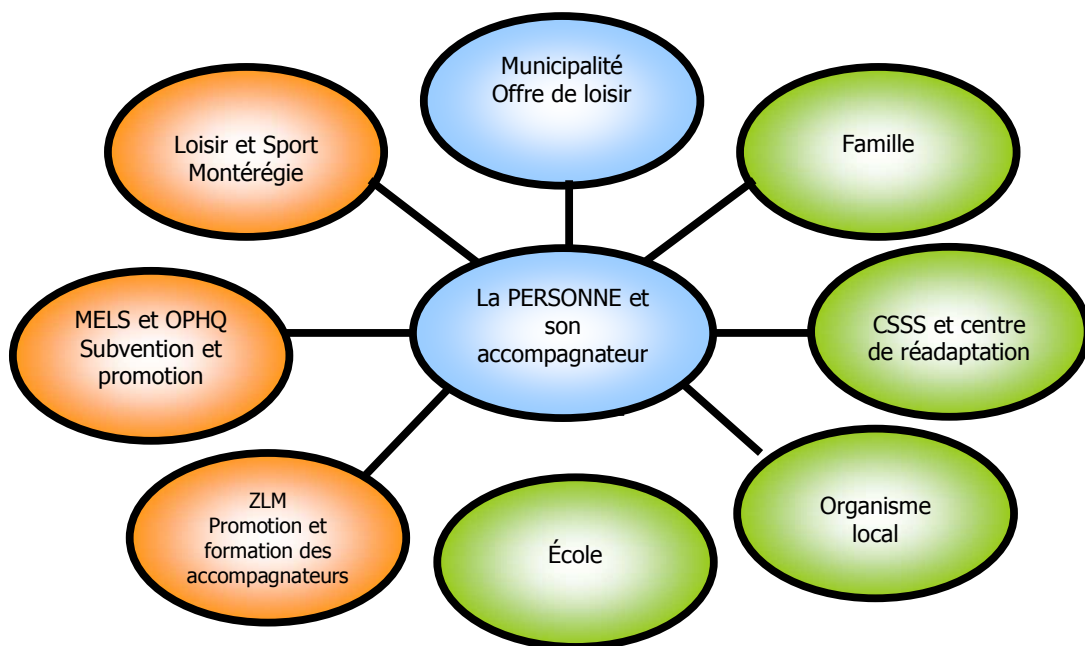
Municipalité
Offre de loisir

Loisir et Sport
Montérégie

Famille

La PERSONNE et son accompagnateur

MELS et OPHQ
Subvention et promotion

CSSS et centre de réadaptation

ZLM
Promotion et formation des accompagnateurs

École

Organisme local